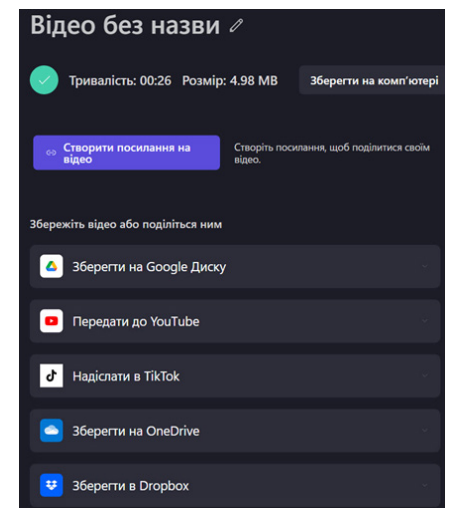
Відео без назви

Тривалість: 00:26 Розмір: 4.98 MB

Зберегти на комп'ютері

Створити посилання на відео

Створіть посилання, щоб поділитися своїм відео.

Збережіть відео або поділіться ним

Зберегти на Google Диску

Передати до YouTube

Надіслати в TikTok

Зберегти на OneDrive

Зберегти в Dropbox